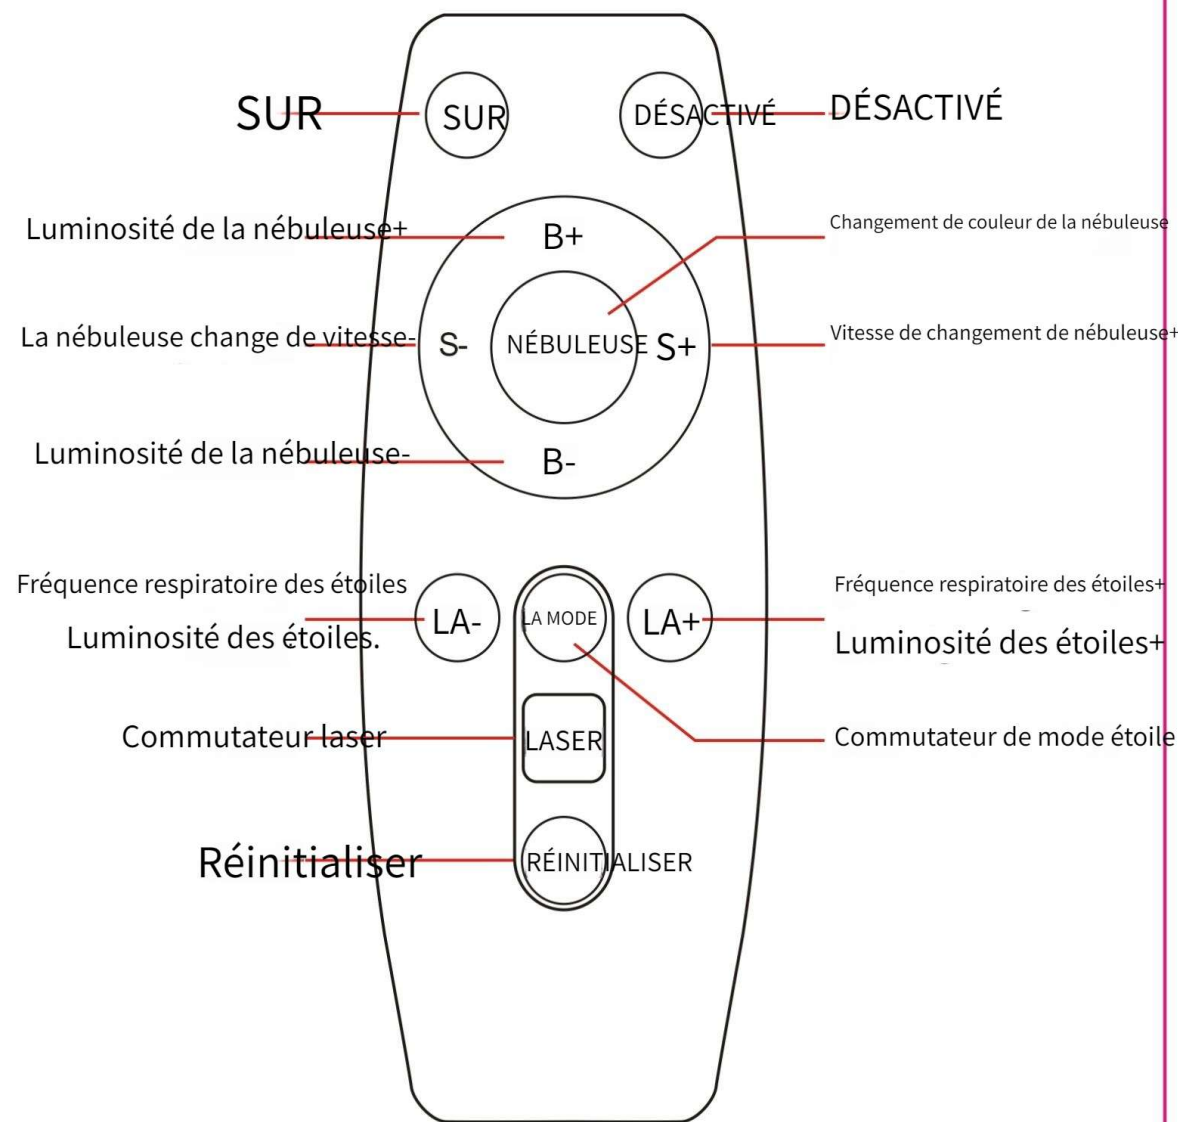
SUR
SUR
DÉSACTIVÉ
DÉSACTIVÉ

Luminosité de la nébuleuse+
B+
Changement de couleur de la nébuleuse

La nébuleuse change de vitesse-
S-
NÉBULEUSE
S+
Vitesse de changement de nébuleuse+

Luminosité de la nébuleuse-
B-

Fréquence respiratoire des étoiles
Luminosité des étoiles.
LA-
LA MODE
LA+
Fréquence respiratoire des étoiles+
Luminosité des étoiles+

Commutateur laser
LASER
Commutateur de mode étoile

Réinitialiser
RÉINITIALISER